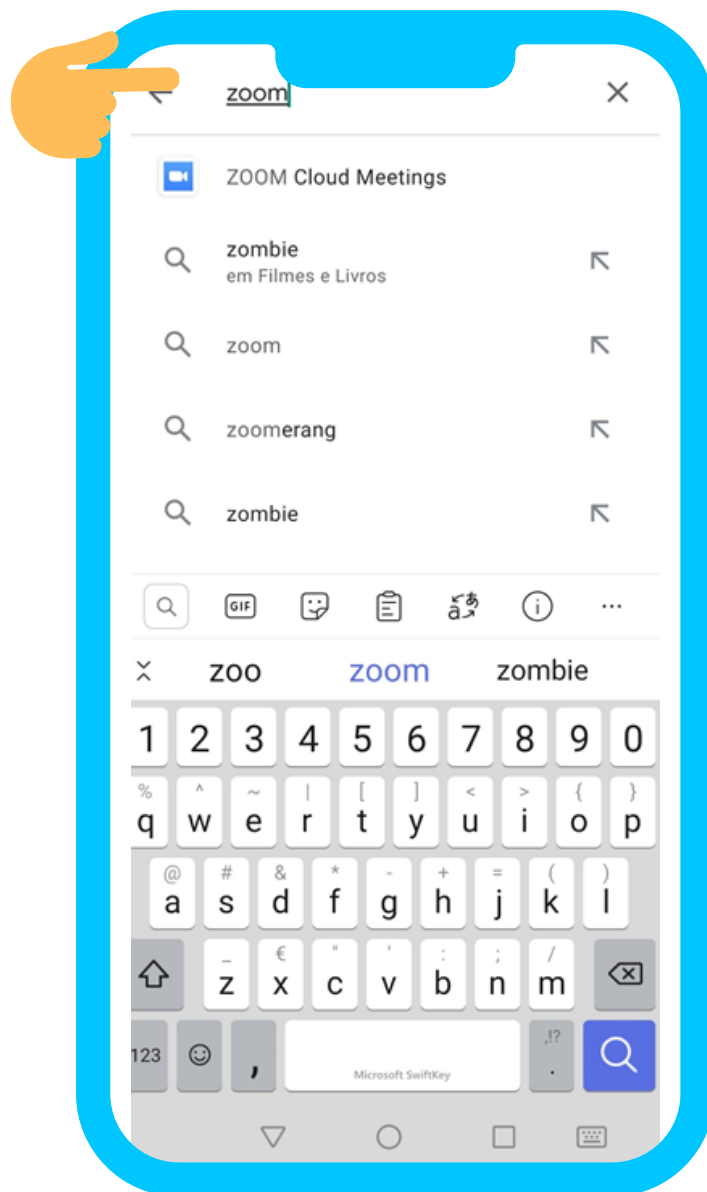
zoom

ZOOM Cloud Meetings

zombie
em Filmes e Livros

zoom

zoomerang

zombie

GIF

zoo zoom zombie

1 2 3 4 5 6 7 8 9 0

% ^ ~ | [ ] < > { }
q w e r t y u i o p

@ # & * - + = ( )
a s d f g h j k l

_ € " ' : ; /
z x c v b n m

123 , Microsoft SwiftKey ,!? .